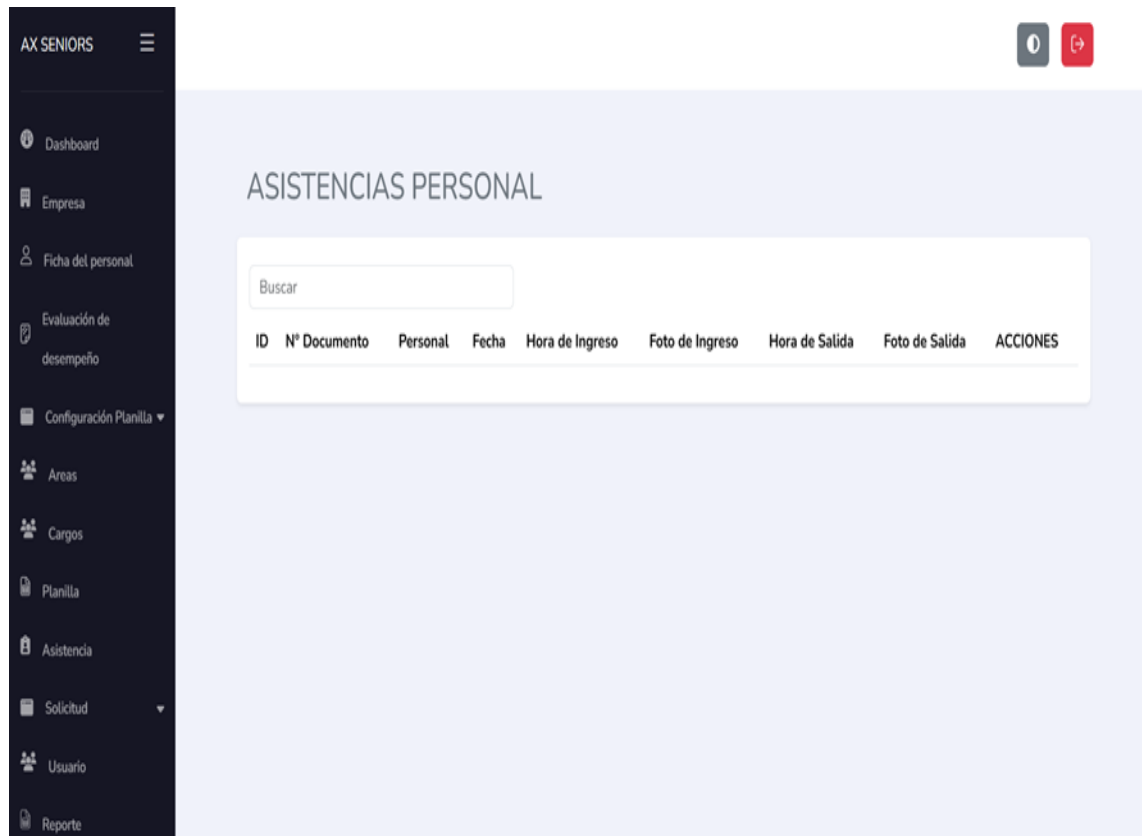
AX SENIORS

Dashboard

Empresa

Ficha del personal

Evaluación de desempeño

Configuración Planilla

Areas

Cargos

Planilla

Asistencia

Solicitud

Usuario

Reporte

ASISTENCIAS PERSONAL

Buscar

| ID | N° Documento | Personal | Fecha | Hora de Ingreso | Foto de Ingreso | Hora de Salida | Foto de Salida | ACCIONES |
|---|---|---|---|---|---|---|---|---|